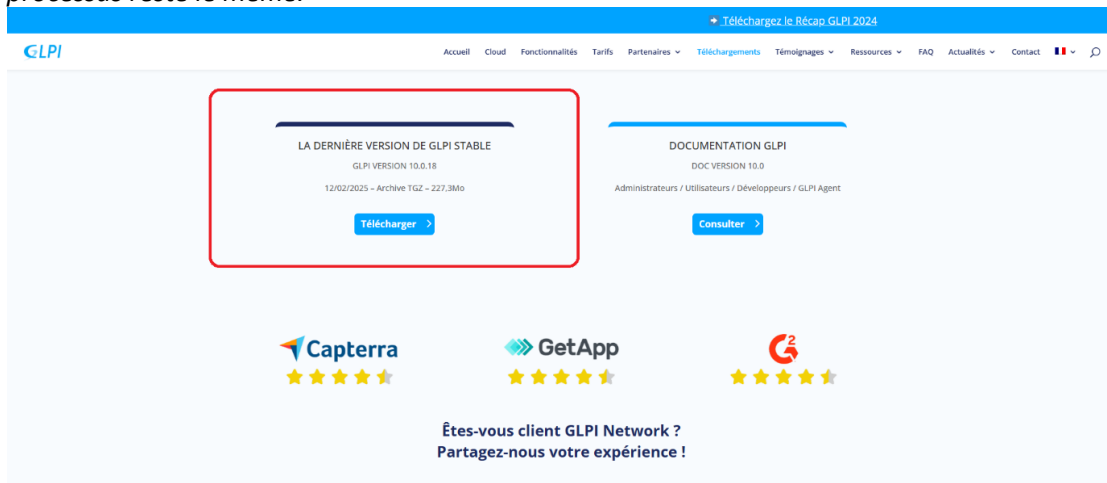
processus reste le même.

Téléchargez le Récap GLPI 2024

GLPI

Accueil Cloud Fonctionnalités Tarifs Partenaires Téléchargements Témoignages Ressources FAQ Actualités Contact

LA DERNIÈRE VERSION DE GLPI STABLE

GLPI VERSION 10.0.18

12/02/2025 – Archive TGZ – 227,3Mo

Télécharger

DOCUMENTATION GLPI

DOC VERSION 10.0

Administrateurs / Utilisateurs / Développeurs / GLPI Agent

Consulter

Capterra

GetApp

G2

Êtes-vous client GLPI Network ?
Partagez-nous votre expérience !